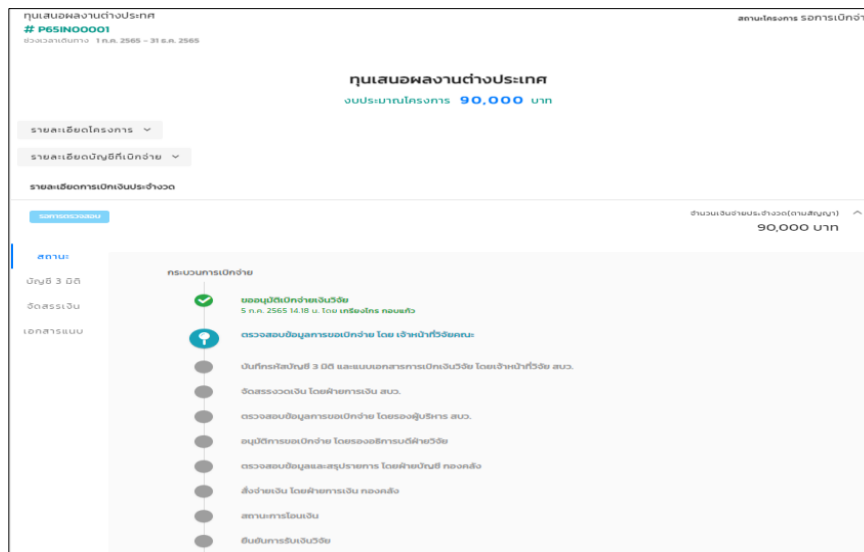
ทุนเสนอผลงานต่างประเทศ
# P65IN00001
ช่วงเวลาเดินทาง 1 ก.ค. 2565 - 31 ธ.ค. 2565

สถานะโครงการ รอการเบิกจ่าย

ทุนเสนอผลงานต่างประเทศ
งบประมาณโครงการ 90,000 บาท

รายละเอียดโครงการ

รายละเอียดบัญชีที่เบิกจ่าย

รายละเอียดการเบิกเงินประจำงวด

รอการตรวจสอบ

จำนวนเงินจ่ายประจำงวด(ตามสัญญา)
90,000 บาท

สถานะ
บัญชี 3 มิติ
จัดสรรเงิน
เอกสารแนบ

กระบวนการเบิกจ่าย

ขออนุมัติเบิกจ่ายเงินวิจัย
5 ก.ค. 2565 14.18 น. โดย เกรียงไกร ทองแก้ว

ตรวจสอบข้อมูลการขอเบิกจ่าย โดย เจ้าหน้าที่วิจัยคณะ

บันทึกรหัสบัญชี 3 มิติ และแนบเอกสารการเบิกเงินวิจัย โดยเจ้าหน้าที่วิจัย สบว.

จัดสรรงวดเงิน โดยฝ่ายการเงิน สบว.

ตรวจสอบข้อมูลการขอเบิกจ่าย โดยรองผู้บริหาร สบว.

อนุมัติการขอเบิกจ่าย โดยรองอธิการบดีฝ่ายวิจัย

ตรวจสอบข้อมูลและสรุปรายการ โดยฝ่ายบัญชี กองคลัง

สั่งจ่ายเงิน โดยฝ่ายการเงิน กองคลัง

สถานะการโอนเงิน

ยืนยันการรับเงินวิจัย